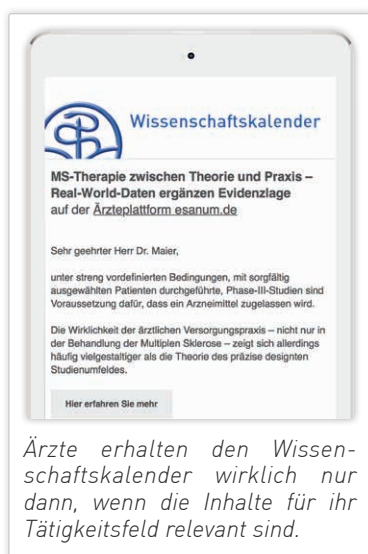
Wissenschaftskalender

MS-Therapie zwischen Theorie und Praxis – Real-World-Daten ergänzen Evidenzlage auf der Ärzteplattform esanum.de

Sehr geehrter Herr Dr. Maier,

unter streng vordefinierten Bedingungen, mit sorgfältig ausgewählten Patienten durchgeführte, Phase-III-Studien sind Voraussetzung dafür, dass ein Arzneimittel zugelassen wird.

Die Wirklichkeit der ärztlichen Versorgungspraxis – nicht nur in der Behandlung der Multiplen Sklerose – zeigt sich allerdings häufig vielgestaltiger als die Theorie des präzise designten Studienumfeldes.

Hier erfahren Sie mehr

Ärzte erhalten den Wissenschaftskalender wirklich nur dann, wenn die Inhalte für ihr Tätigkeitsfeld relevant sind.